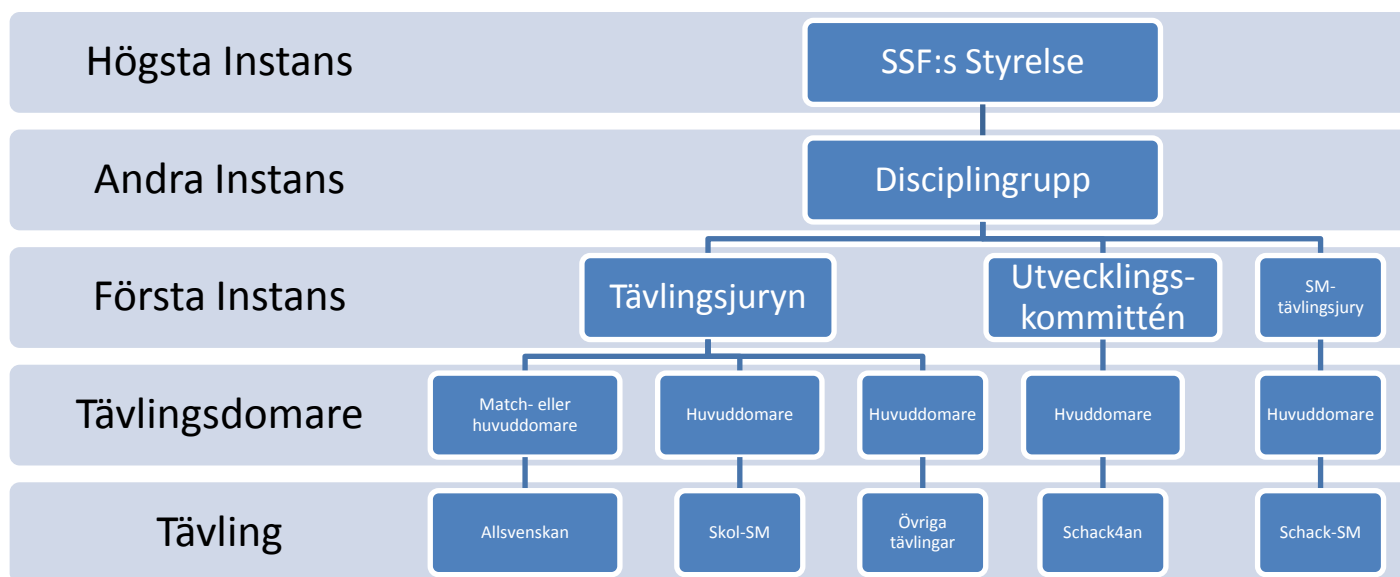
Högsta Instans
SSF:s Styrelse

Andra Instans
Disciplingrupp

Första Instans
Tävlingsjuryn
Utvecklingskommittén
SM-tävlingsjury

Tävlingsdomare
Match- eller huvuddomare
Huvuddomare
Huvuddomare
Hvuddomare
Huvuddomare

Tävling
Allsvenskan
Skol-SM
Övriga tävlingar
Schack4an
Schack-SM